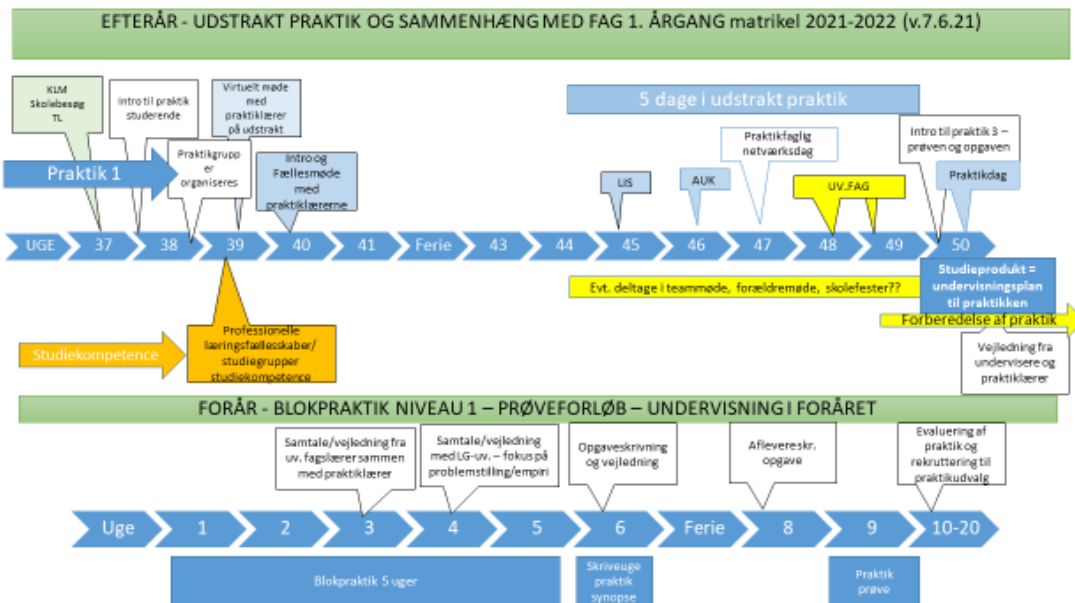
EFTERÅR - UDSTRAKT PRAKTIK OG SAMMENHÆNG MED FAG 1. ÅRGANG matrikel 2021-2022 (v.7.6.21)

KLM Skolebesøg TL

Intro til praktik studerende

Virtuelt møde med praktiklærer på udstrakt

5 dage i udstrakt praktik

Praktikfaglig netværksdag

Intro til praktik 3 – prøven og opgaven

Praktik 1

Praktikgrupper organiseres

Intro og Fællesmøde med praktiklærerne

LIS

AUK

UV.FAG

Praktikdag

UGE | 37 | 38 | 39 | 40 | 41 | Ferie | 43 | 44 | 45 | 46 | 47 | 48 | 49 | 50

Evt. deltage i teammøde, forældremøde, skolefester??

Studieprodukt = undervisningsplan til praktikken

Forberedelse af praktik

Studiekompetence

Professionelle læringsfællesskaber/ studiegrupper studiekompetence

Vejledning fra undervisere og praktiklærer

FORÅR - BLOKPRAKTIK NIVEAU 1 – PRØVEFORLØB – UNDERVISNING I FORÅRET

Samtale/vejledning fra uv. fagslærer sammen med praktiklærer

Samtale/vejledning med LG-uv. – fokus på problemstilling/empiri

Opgaveskrivning og vejledning

Afleveresk r. opgave

Evaluering af praktik og rekruttering til praktikudvalg

Uge | 1 | 2 | 3 | 4 | 5 | 6 | Ferie | 8 | 9 | 10-20

Blokpraktik 5 uger

Skriveuge praktik synopse

Praktik prøve